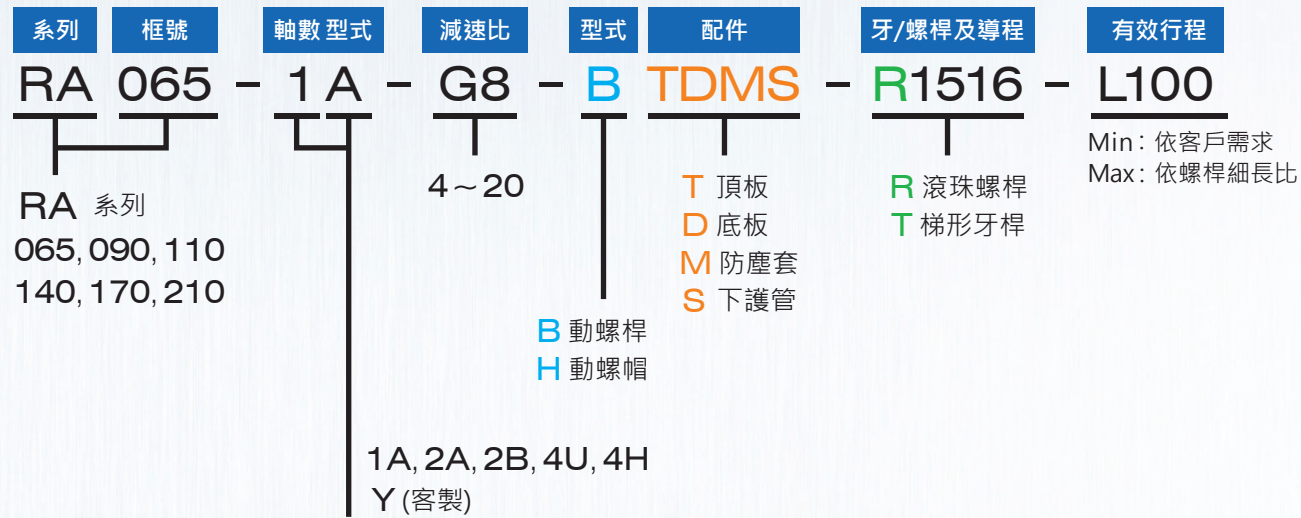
系列 框號 軸數型式 減速比 型式 配件 牙/螺桿及導程 有效行程

RA 065 - 1A - G8 - B TDMS - R1516 - L100

RA 系列
065, 090, 110
140, 170, 210

4～20

T 頂板
D 底板
M 防塵套
S 下護管

R 滾珠螺桿
T 梯形牙桿

Min：依客戶需求
Max：依螺桿細長比

B 動螺桿
H 動螺帽

1A, 2A, 2B, 4U, 4H
Y (客製)